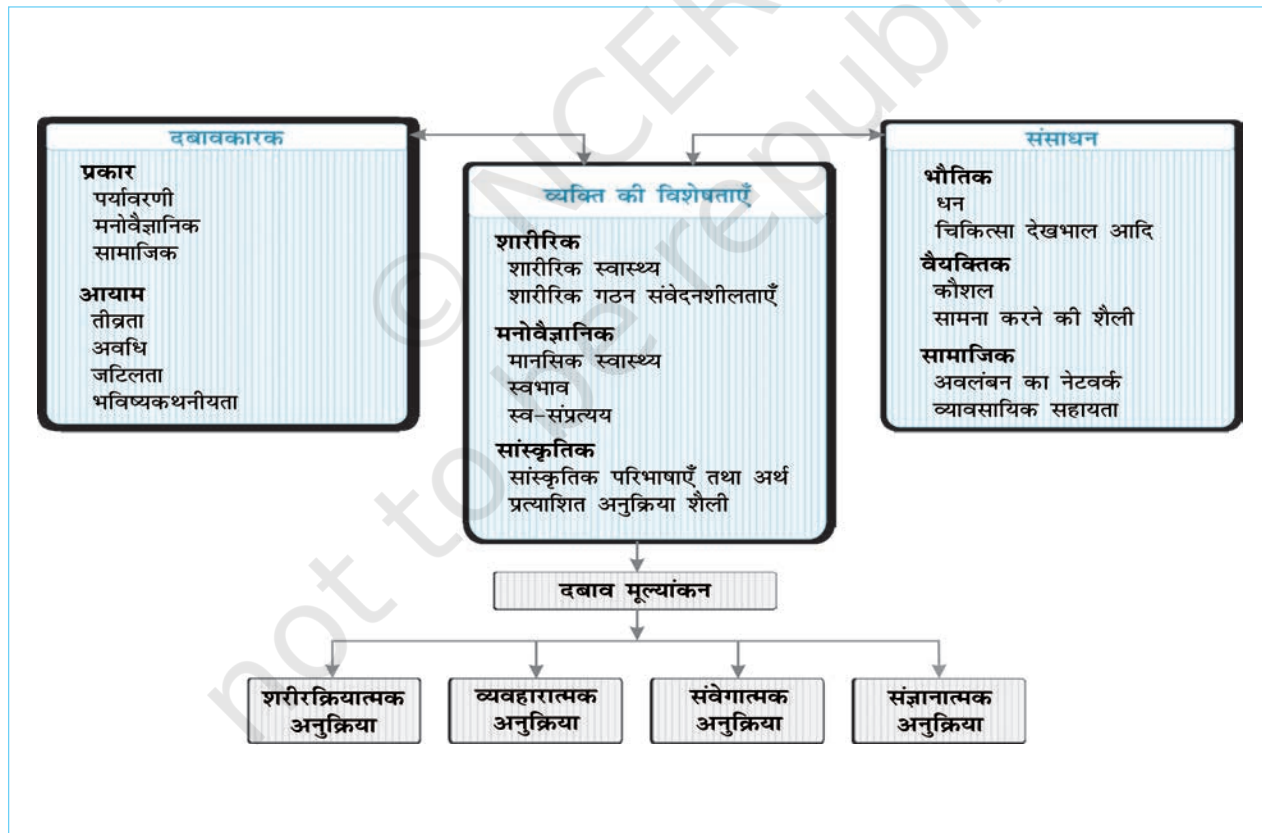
दबावकारक

प्रकार
पर्यावरणी
मनोवैज्ञानिक
सामाजिक

आयाम
तीव्रता
अवधि
जटिलता
भविष्यकथनीयता

व्यक्ति की विशेषताएँ

शारीरिक
शारीरिक स्वास्थ्य
शारीरिक गठन संवेदनशीलताएँ

मनोवैज्ञानिक
मानसिक स्वास्थ्य
स्वभाव
स्व-संप्रत्यय

सांस्कृतिक
सांस्कृतिक परिभाषाएँ तथा अर्थ
प्रत्याशित अनुक्रिया शैली

संसाधन

भौतिक
धन
चिकित्सा देखभाल आदि

वैयक्तिक
कौशल
सामना करने की शैली

सामाजिक
अवलंबन का नेटवर्क
व्यावसायिक सहायता

दबाव मूल्यांकन

शरीरक्रियात्मक अनुक्रिया

व्यवहारात्मक अनुक्रिया

संवेगात्मक अनुक्रिया

संज्ञानात्मक अनुक्रिया

© NCERT not to be republished